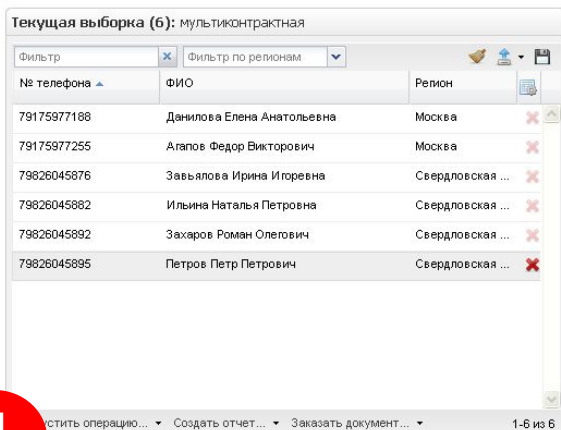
**Текущая выборка (6):** мультиконтрактная

Фильтр | Фильтр по регионам

| № телефона | ФИО | Регион |
|---|---|---|
| 79175977188 | Данилова Елена Анатольевна | Москва |
| 79175977255 | Агапов Федор Викторович | Москва |
| 79826045876 | Завьялова Ирина Игоревна | Свердловская ... |
| 79826045882 | Ильина Наталья Петровна | Свердловская ... |
| 79826045892 | Захаров Роман Олегович | Свердловская ... |
| 79826045895 | Петров Петр Петрович | Свердловская ... |

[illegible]стить операцию... ▾ Создать отчет... ▾ Заказать документ... ▾ 1-6 из 6